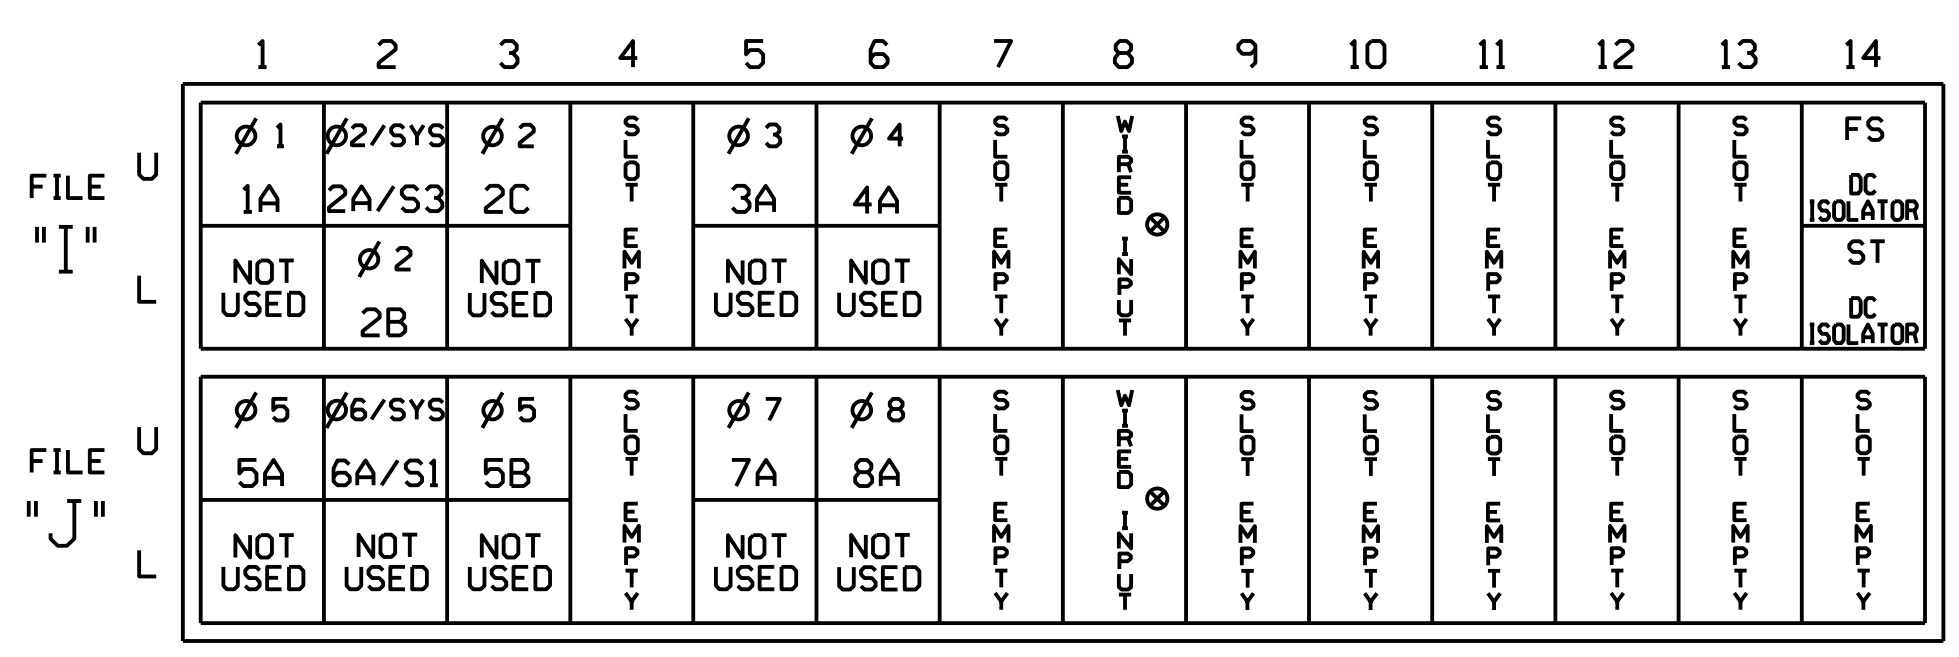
| | | 1 | 2 | 3 | 4 | 5 | 6 | 7 | 8 | 9 | 10 | 11 | 12 | 13 | 14 |
|---|---|---|---|---|---|---|---|---|---|---|---|---|---|---|---|
| FILE "I" | U | Ø 1 1A | Ø2/SYS 2A/S3 | Ø 2 2C | SLOT EMPTY | Ø 3 3A | Ø 4 4A | SLOT EMPTY | WIRED INPUT ⊗ | SLOT EMPTY | SLOT EMPTY | SLOT EMPTY | SLOT EMPTY | SLOT EMPTY | FS DC ISOLATOR |
| | L | NOT USED | Ø 2 2B | NOT USED | | NOT USED | NOT USED | | | | | | | | ST DC ISOLATOR |
| FILE "J" | U | Ø 5 5A | Ø6/SYS 6A/S1 | Ø 5 5B | SLOT EMPTY | Ø 7 7A | Ø 8 8A | SLOT EMPTY | WIRED INPUT ⊗ | SLOT EMPTY | SLOT EMPTY | SLOT EMPTY | SLOT EMPTY | SLOT EMPTY | SLOT EMPTY |
| | L | NOT USED | NOT USED | NOT USED | | NOT USED | NOT USED | | | | | | | | |